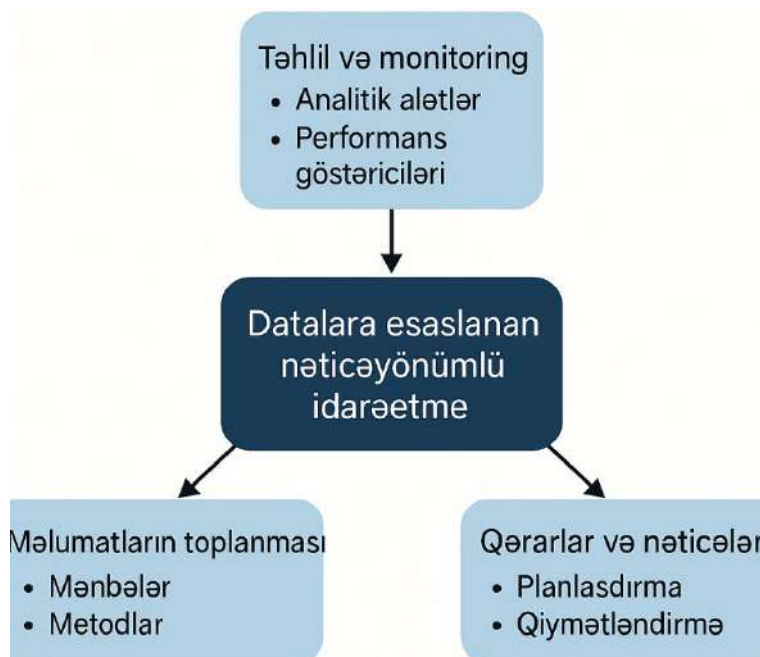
Təhlil və monitoring
• Analitik alətlər
• Performans göstəriciləri

Datalara esaslanan nəticəyönümlü idarəetme

Məlumatların toplanması
• Mənbələr
• Metodlar

Qərarlar və nəticələr
• Planlasdırma
• Qiymətləndirmə